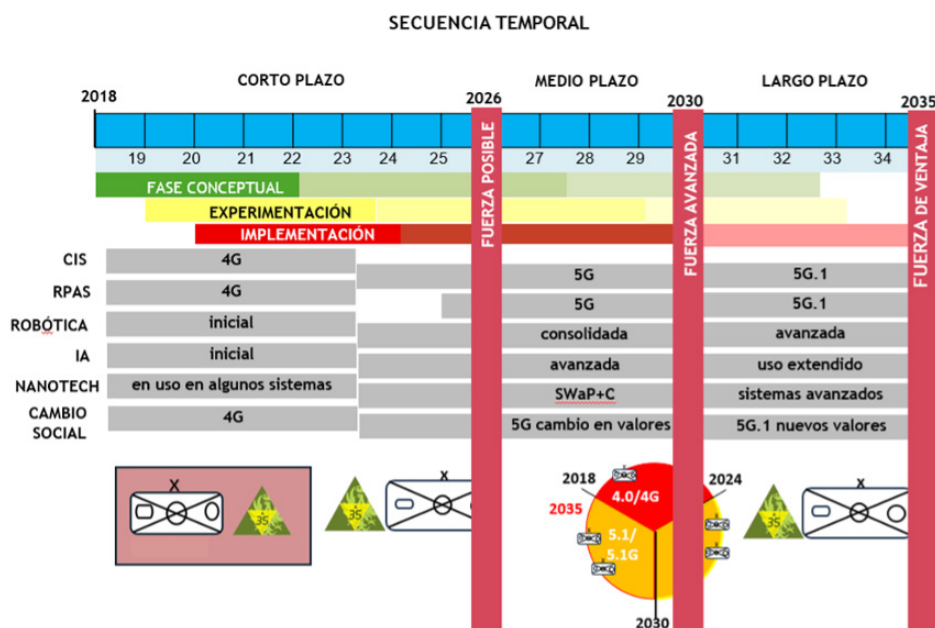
SECUENCIA TEMPORAL

CORTO PLAZO

MEDIO PLAZO

LARGO PLAZO

2018

2026

2030

2035

19 20 21 22 23 24 25 27 28 29 31 32 33 34

FUERZA POSIBLE

FUERZA AVANZADA

FUERZA DE VENTAJA

FASE CONCEPTUAL

EXPERIMENTACIÓN

IMPLEMENTACIÓN

| | | | |
|---|---|---|---|
| CIS | 4G | 5G | 5G.1 |
| RPAS | 4G | 5G | 5G.1 |
| ROBÓTICA | inicial | consolidada | avanzada |
| IA | inicial | avanzada | uso extendido |
| NANOTECH | en uso en algunos sistemas | SWaP+C | sistemas avanzados |
| CAMBIO SOCIAL | 4G | 5G cambio en valores | 5G.1 nuevos valores |

X

35

X

35

2018

4.0/4G

2024

2035

5.1/ 5.1G

2030

X

35